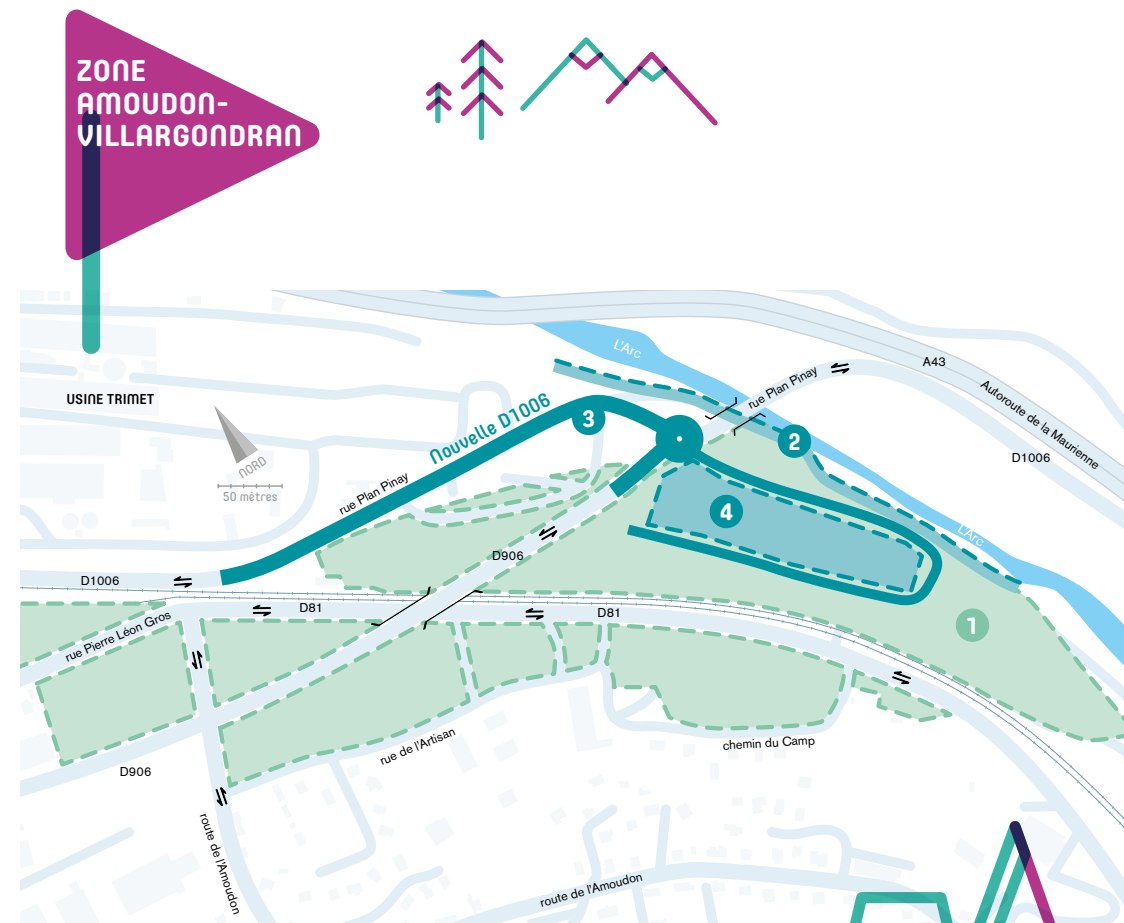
ZONE AMOUDON-VILLARGONDRAN

USINE TRIMET

NORD

50 mètres

L'Arc

A43

Autoroute de la Maurienne

D1006

rue Plan Pinay

Nouvelle D1006

3

2

4

1

L'Arc

rue Plan Pinay

D906

D1006

D81

D81

rue Pierre Léon Gros

D906

rue de l'Artisan

chemin du Camp

route de l'Amoudon

route de l'Amoudon